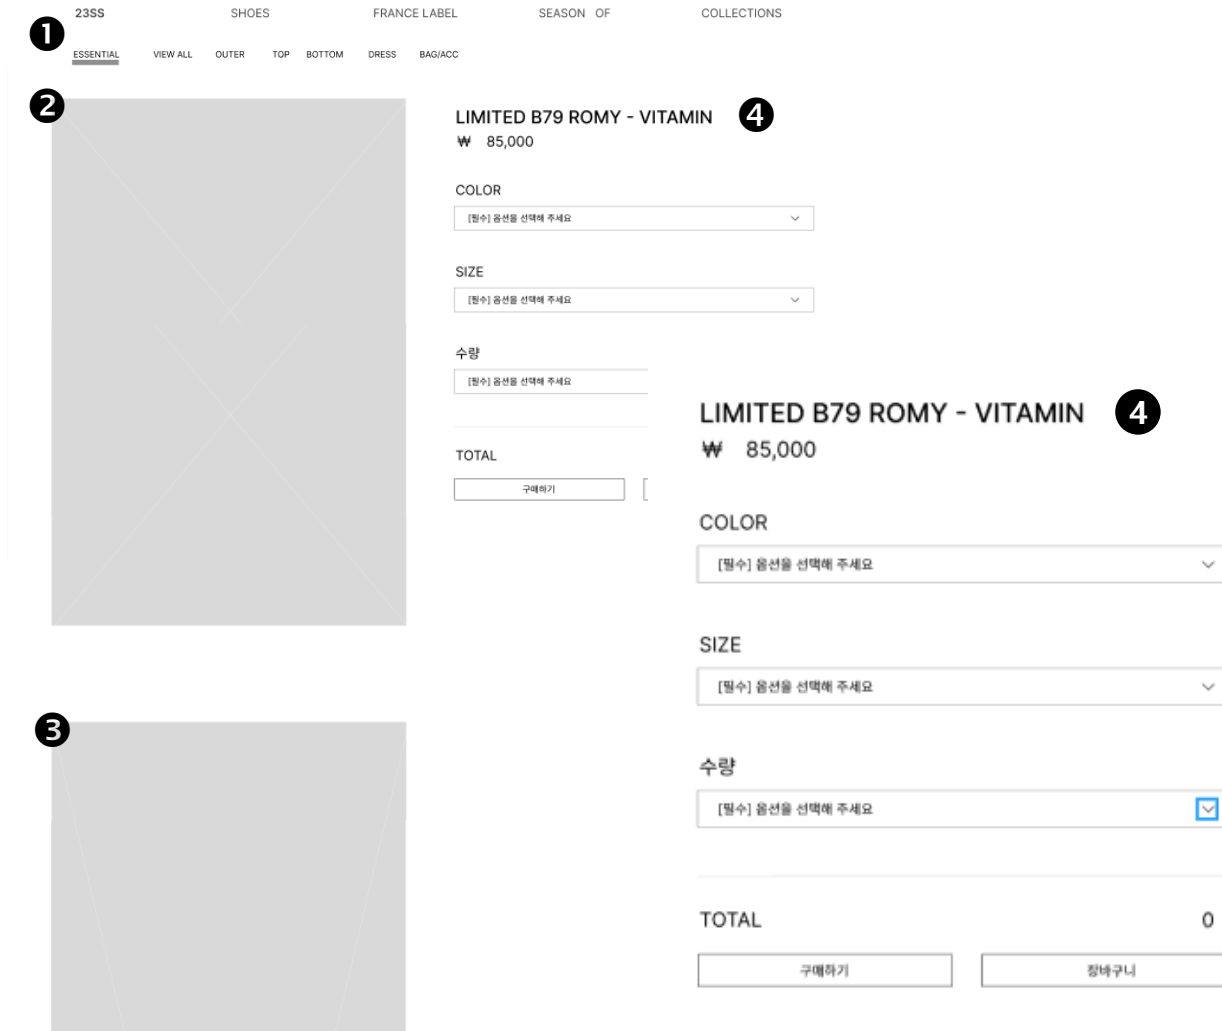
23SS SHOES FRANCE LABEL SEASON OF COLLECTIONS

❶

ESSENTIAL VIEW ALL OUTER TOP BOTTOM DRESS BAG/ACC

❷

LIMITED B79 ROMY - VITAMIN ❹

₩ 85,000

COLOR

[필수] 옵션을 선택해 주세요

SIZE

[필수] 옵션을 선택해 주세요

수량

[필수] 옵션을 선택해 주세요

TOTAL

구매하기

LIMITED B79 ROMY - VITAMIN ❹

₩ 85,000

COLOR

[필수] 옵션을 선택해 주세요

SIZE

[필수] 옵션을 선택해 주세요

수량

[필수] 옵션을 선택해 주세요

TOTAL 0

구매하기 장바구니

❸